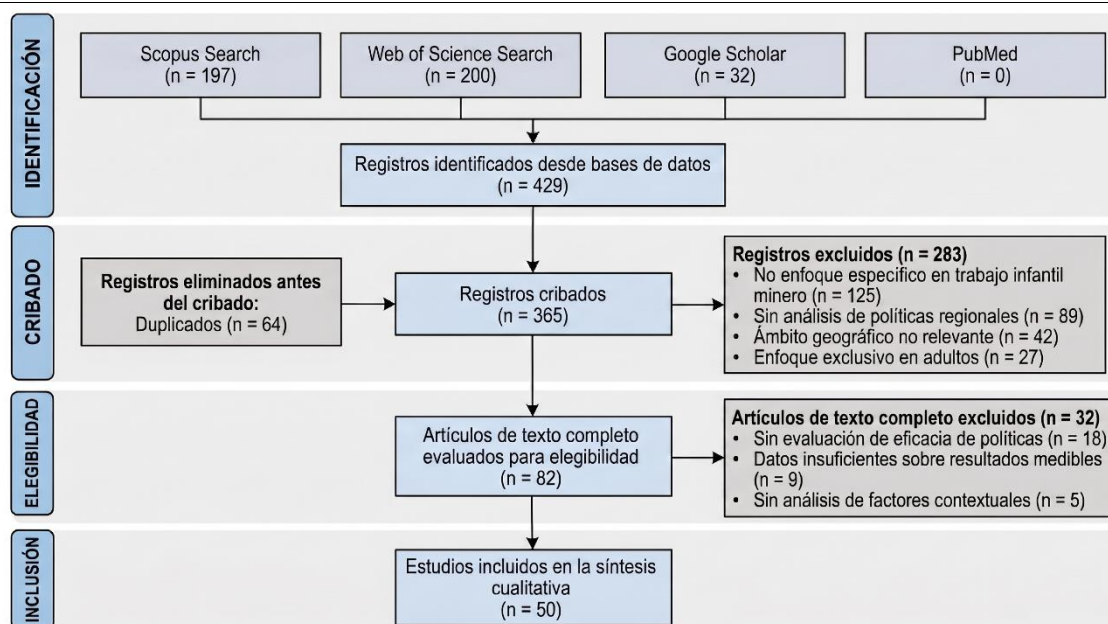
IDENTIFICACIÓN

Scopus Search
(n = 197)

Web of Science Search
(n = 200)

Google Scholar
(n = 32)

PubMed
(n = 0)

Registros identificados desde bases de datos
(n = 429)

CRIBADO

Registros eliminados antes del cribado:
Duplicados (n = 64)

Registros cribados
(n = 365)

Registros excluidos (n = 283)
• No enfoque específico en trabajo infantil minero (n = 125)
• Sin análisis de políticas regionales (n = 89)
• Ámbito geográfico no relevante (n = 42)
• Enfoque exclusivo en adultos (n = 27)

ELEGIBILIDAD

Artículos de texto completo evaluados para elegibilidad
(n = 82)

Artículos de texto completo excluidos (n = 32)
• Sin evaluación de eficacia de políticas (n = 18)
• Datos insuficientes sobre resultados medibles (n = 9)
• Sin análisis de factores contextuales (n = 5)

INCLUSIÓN

Estudios incluidos en la síntesis cualitativa
(n = 50)